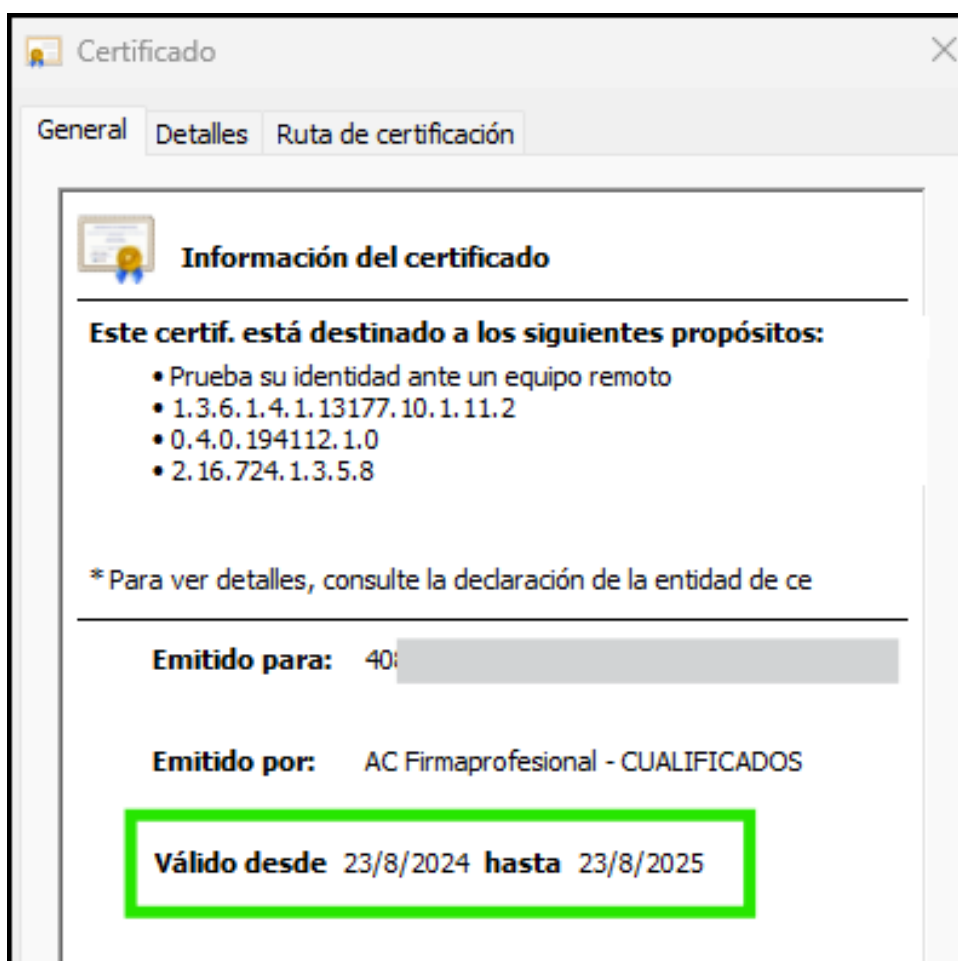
Certificado

General | Detalles | Ruta de certificación

Información del certificado

Este certif. está destinado a los siguientes propósitos:

• Prueba su identidad ante un equipo remoto
• 1.3.6.1.4.1.13177.10.1.11.2
• 0.4.0.194112.1.0
• 2.16.724.1.3.5.8

* Para ver detalles, consulte la declaración de la entidad de ce

Emitido para: 40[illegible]

Emitido por: AC Firmaprofesional - CUALIFICADOS

Válido desde 23/8/2024 hasta 23/8/2025